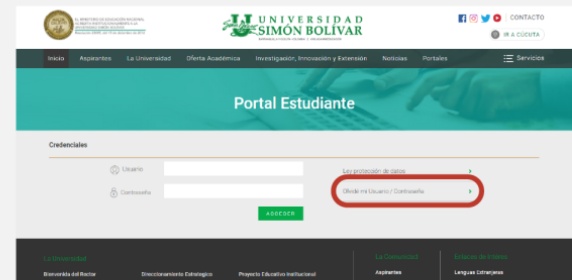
EL MINISTERIO DE EDUCACIÓN NACIONAL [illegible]

UNIVERSIDAD SIMÓN BOLÍVAR

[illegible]

CONTACTO

IR A CUENTA

Inicio Aspirantes La Universidad Oferta Académica Investigación, Innovación y Extensión Noticias Portales Servicios

Portal Estudiante

Credenciales

Usuario

Contraseña

ACCEDER

Ley protección de datos

Olvide mi Usuario / Contraseña

La Universidad

Bienvenida del Rector

Direccionamiento Estratégico

Proyecto Educativo Institucional

La Comunidad

Aspirantes

Enlaces de Interés

Lenguas Extranjeras